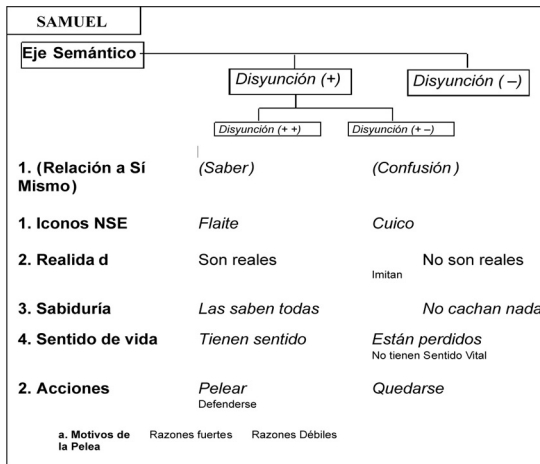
SAMUEL

Eje Semántico

Disyunción (+)

Disyunción ( –)

Disyunción (+ +)

Disyunción (+ –)

1. (Relación a Sí Mismo)
(Saber)
(Confusión)

1. Iconos NSE
Flaite
Cuico

2. Realida d
Son reales
No son reales
Imitan

3. Sabiduría
Las saben todas
No cachan nada

4. Sentido de vida
Tienen sentido
Están perdidos
No tienen Sentido Vital

2. Acciones
Pelear
Defenderse
Quedarse

a. Motivos de la Pelea
Razones fuertes
Razones Débiles